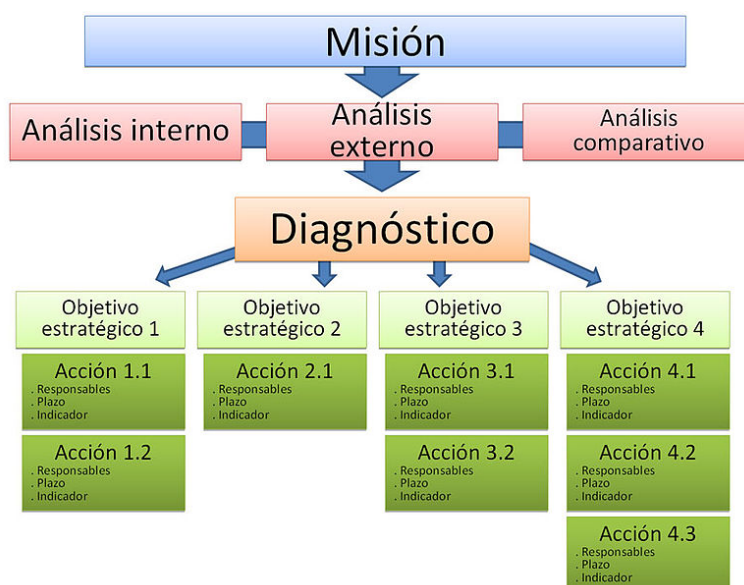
Misión

Análisis interno

Análisis externo

Análisis comparativo

Diagnóstico

Objetivo estratégico 1

Acción 1.1
. Responsables
. Plazo
. Indicador

Acción 1.2
. Responsables
. Plazo
. Indicador

Objetivo estratégico 2

Acción 2.1
. Responsables
. Plazo
. Indicador

Objetivo estratégico 3

Acción 3.1
. Responsables
. Plazo
. Indicador

Acción 3.2
. Responsables
. Plazo
. Indicador

Objetivo estratégico 4

Acción 4.1
. Responsables
. Plazo
. Indicador

Acción 4.2
. Responsables
. Plazo
. Indicador

Acción 4.3
. Responsables
. Plazo
. Indicador